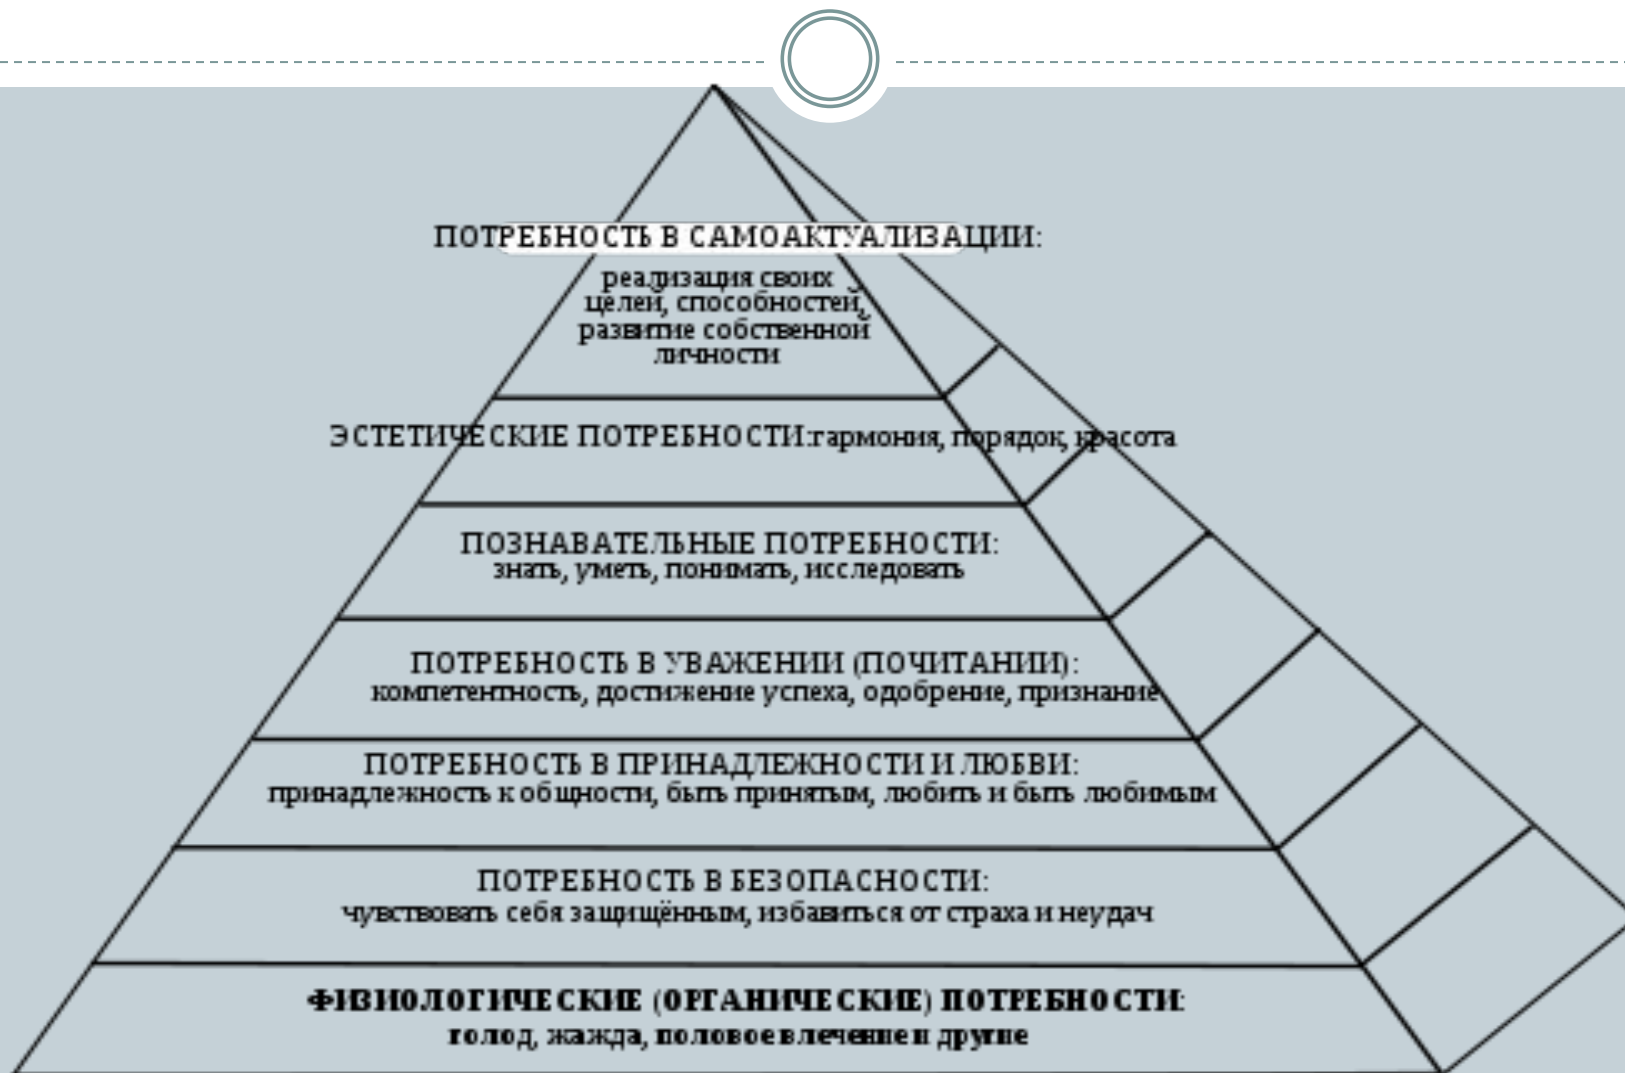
ПОТРЕБНОСТЬ В САМОАКТУАЛИЗАЦИИ:
реализация своих целей, способностей, развитие собственной личности

ЭСТЕТИЧЕСКИЕ ПОТРЕБНОСТИ:гармония, порядок, красота

ПОЗНАВАТЕЛЬНЫЕ ПОТРЕБНОСТИ:
знать, уметь, понимать, исследовать

ПОТРЕБНОСТЬ В УВАЖЕНИИ (ПОЧИТАНИИ):
компетентность, достижение успеха, одобрение, признание

ПОТРЕБНОСТЬ В ПРИНАДЛЕЖНОСТИ И ЛЮБВИ:
принадлежность к общности, быть принятым, любить и быть любимым

ПОТРЕБНОСТЬ В БЕЗОПАСНОСТИ:
чувствовать себя защищённым, избавиться от страха и неудач

ФИЗИОЛОГИЧЕСКИЕ (ОРГАНИЧЕСКИЕ) ПОТРЕБНОСТИ:
голод, жажда, половое влечение и другие